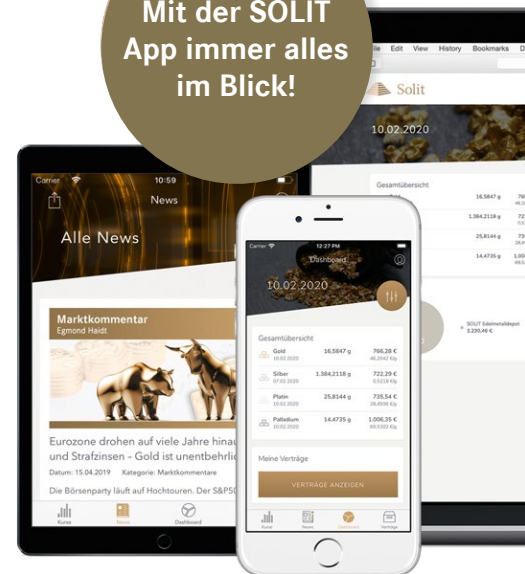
Mit der SOLIT App immer alles im Blick!

File Edit View History Bookmarks

Solit

10.02.2020

Gesamtübersicht

16.5847 g

1.384,2118 g

25,8144 g

14,4735 g

SOLIT Edelmetalldepot
3.220,46 €

Carrier 10:59

News

Alle News

Marktkommentar
Egmond Haidt

Eurozone drohen auf viele Jahre hinau und Strafzinsen – Gold ist unentbehrli

Datum: 15.04.2019 Kategorie: Marktkommentare

Die Börsenparty läuft auf Hochtouren. Der S&P50

Kurse News Dashboard

Carrier 12:27 PM

Dashboard

10.02.2020

Gesamtübersicht

| | | |
|---|---|---|
| Gold 10.02.2020 | 16.5847 g | 766,28 € 46,2042 €/g |
| Silber 07.02.2020 | 1.384,2118 g | 722,29 € 0,5218 €/g |
| Platin 10.02.2020 | 25.8144 g | 735,54 € 28,4936 €/g |
| Palladium 10.02.2020 | 14.4735 g | 1.006,35 € 69,5303 €/g |

Meine Verträge

VERTRÄGE ANZEIGEN

Kurse News Dashboard Verträge